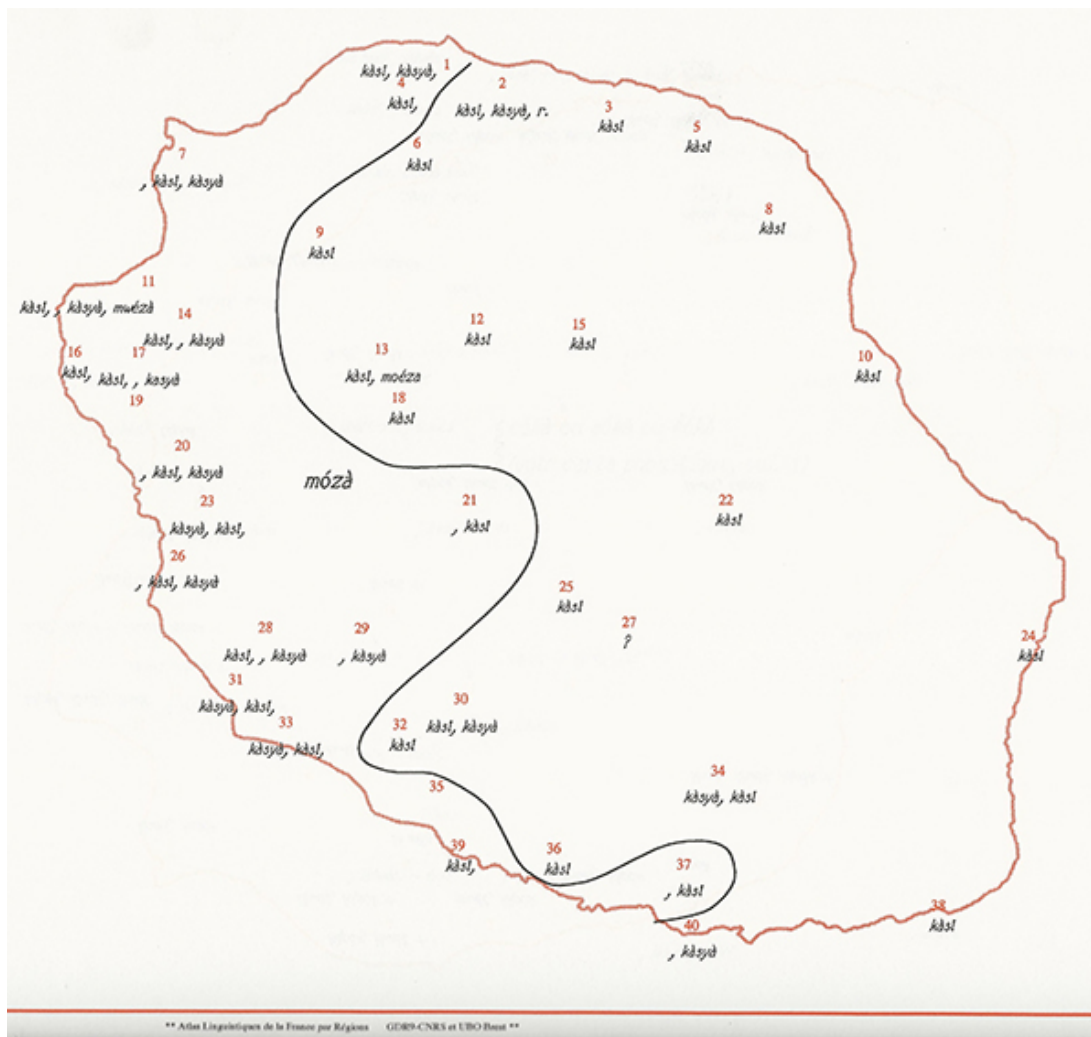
1
kàsl, kàsyè,
4
kàsl,
2
kàsl, kàsyè, r.
3
kàsl
5
kàsl
6
kàsl
7
, kàsl, kàsyè
8
kàsl
9
kàsl
11
kàsl, , kàsyè, mwéza
14
kàsl, , kàsyè
12
kàsl
15
kàsl
16
kàsl,
17
kàsl, , kasyè
19
13
kàsl, moéza
18
kàsl
10
kàsl
20
, kàsl, kàsyè
mózà
23
kàsyè, kàsl,
21
, kàsl
22
kàsl
26
, kàsl, kàsyè
25
kàsl
27
?
24
kàsl
28
kàsl, , kàsyè
29
, kàsyè
31
kàsyè, kàsl,
33
kàsyè, kàsl,
30
kàsl, kàsyè
32
kàsl
34
kàsyè, kàsl
35
39
kàsl,
36
kàsl
37
, kàsl
38
kàsl
40
, kàsyè

** Atlas Linguistiques de la France par Régions GDR9-CNRS et UBO Brest **